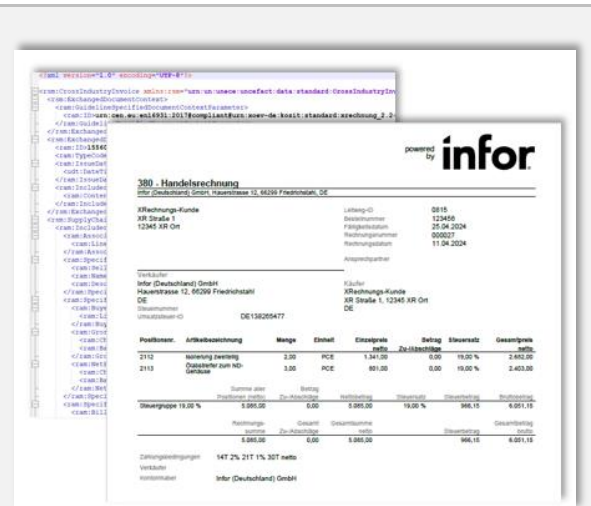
<?xml version="1.0" encoding="UTF-8"?>
<rsm:CrossIndustryInvoice xmlns:rsm="urn:un:unece:uncefact:data:standard:CrossIndustryInv
<rsm:ExchangedDocumentContext>
<ram:GuidelineSpecifiedDocumentContextParameter>
<ram:ID>urn:cen.eu:en16931:2017#compliant#urn:xoev-de:kosit:standard:xrechnung_2.2
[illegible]

powered by infor

380 - Handelsrechnung
Infor (Deutschland) GmbH, Hauerstrasse 12, 66299 Friedrichsthal, DE

XRechnungs-Kunde
XR Straße 1
12345 XR Ort

Leitweg-ID 0815
Bestellnummer 123456
Fälligkeitsdatum 25.04.2024
Rechnungsnummer 000027
Rechnungsdatum 11.04.2024

Ansprechpartner

Verkäufer
Infor (Deutschland) GmbH
Hauerstrasse 12, 66299 Friedrichsthal
DE
Steuernummer
Umsatzsteuer-ID DE138265477

Käufer
XRechnungs-Kunde
XR Straße 1, 12345 XR Ort
DE

| Positionsnr. | Artikelbezeichnung | Menge | Einheit | Einzelpreis netto | Betrag Zu-/Abschläge | Steuersatz | Gesamtpreis netto |
|---|---|---|---|---|---|---|---|
| 2112 | Isolierung zweiteilig | 2,00 | PCE | 1.341,00 | 0,00 | 19,00 % | 2.682,00 |
| 2113 | Glasstreifer zum NO-Gehäuse | 3,00 | PCE | 801,00 | 0,00 | 19,00 % | 2.403,00 |

| | Summe aller Positionen netto | Betrag Zu-/Abschläge | Nettobetrag | Steuersatz | Steuerbetrag | Bruttobetrag |
|---|---|---|---|---|---|---|
| Steuergruppe 19,00 % | 5.085,00 | 0,00 | 5.085,00 | 19,00 % | 966,15 | 6.051,15 |

| Rechnungssumme | Gesamt Zu-/Abschläge | Gesamtsumme netto | Steuerbetrag | Gesamtbetrag brutto |
|---|---|---|---|---|
| 5.085,00 | 0,00 | 5.085,00 | 966,15 | 6.051,15 |

Zahlungsbedingungen 14T 2% 21T 1% 30T netto
Verkäufer
Kontoinhaber Infor (Deutschland) GmbH